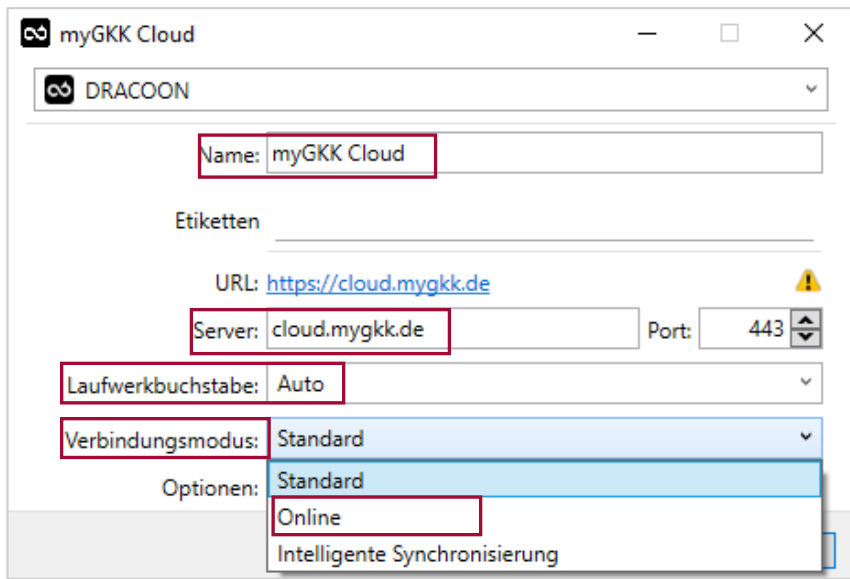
myGKK Cloud

DRACOON

Name: myGKK Cloud

Etiketten

URL: https://cloud.mygkk.de

Server: cloud.mygkk.de

Port: 443

Laufwerkbuchstabe: Auto

Verbindungsmodus: Standard

Optionen:

Standard

Online

Intelligente Synchronisierung